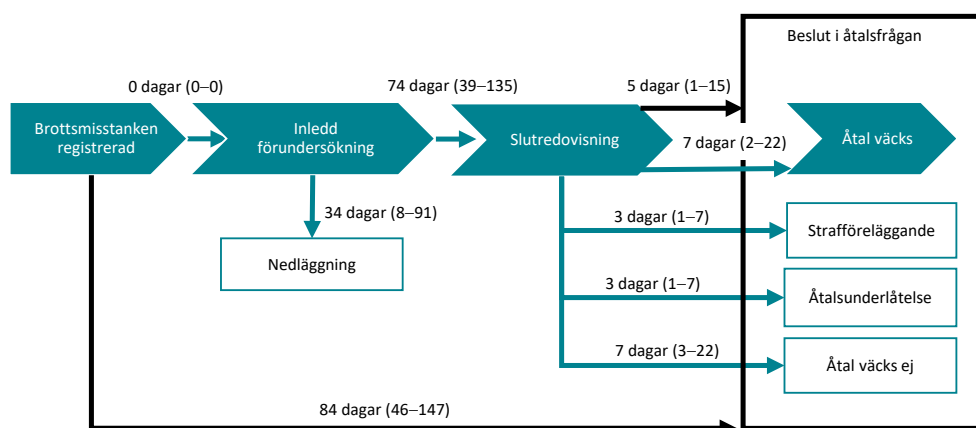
Beslut i åtalsfrågan

0 dagar (0–0)

74 dagar (39–135)

5 dagar (1–15)

Brottsmisstanken registrerad

Inledd förundersökning

Slutredovisning

7 dagar (2–22)

Åtal väcks

34 dagar (8–91)

3 dagar (1–7)

Strafföreläggande

Nedläggning

3 dagar (1–7)

Åtalsunderlåtelse

7 dagar (3–22)

Åtal väcks ej

84 dagar (46–147)